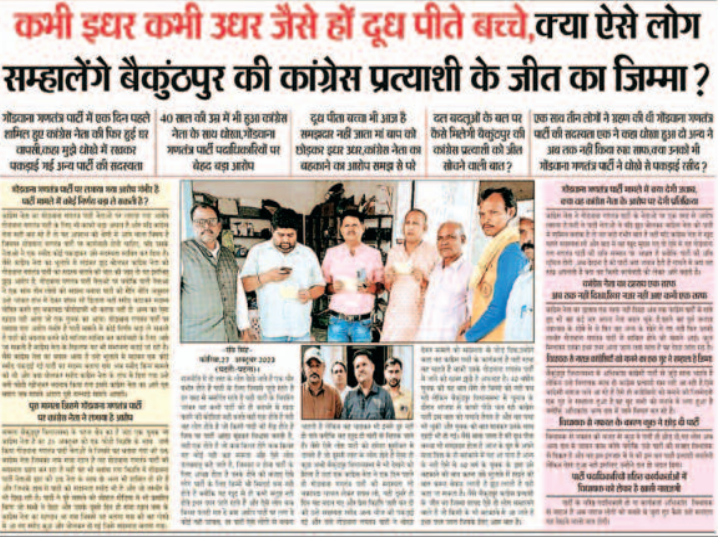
कभी इधर कभी उधर जैसे हों दूध पीते बच्चे, क्या ऐसे लोग सम्हालेंगे बैकुंठपुर की कांग्रेस प्रत्याशी के जीत का जिम्मा ?

गोंडवाना गणतंत्र पार्टी में एक दिन पहले शामिल हुए कांग्रेस नेता की फिर हुई घर वापसी, क्या मुद्दे दोबारा में रखकर पकड़ाई गई अन्य पार्टी की सदस्यता

40 साल की उम्र में भी हुआ कांग्रेस नेता के साथ धोखा, गोंडवाना गणतंत्र पार्टी पदाधिकारियों पर बेहद बड़ा आरोप

दूध पीता बच्चा भी आज है समझदार नहीं जाता मां बाप को छोड़कर इधर उधर, कांग्रेस नेता का बहकाने का आरोप समझ से परे

दल बदलुओं के बल पर कैसे मिलेगी बैकुंठपुर की कांग्रेस प्रत्याशी को जीत सोचने वाली बात ?

एक साथ तीन लोगों ने ग्रहण की थी गोंडवाना गणतंत्र पार्टी की सदस्यता एक ने कहा धोखा हुआ दो अन्य ने अब तक नहीं किया स्पष्ट, क्या उनको भी गोंडवाना गणतंत्र पार्टी ने धोखे से पकड़ाई लौंग ?

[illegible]

-रवि सिंह-
कोरिया, 27 अक्टूबर 2023 (घटती-घटना)।

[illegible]